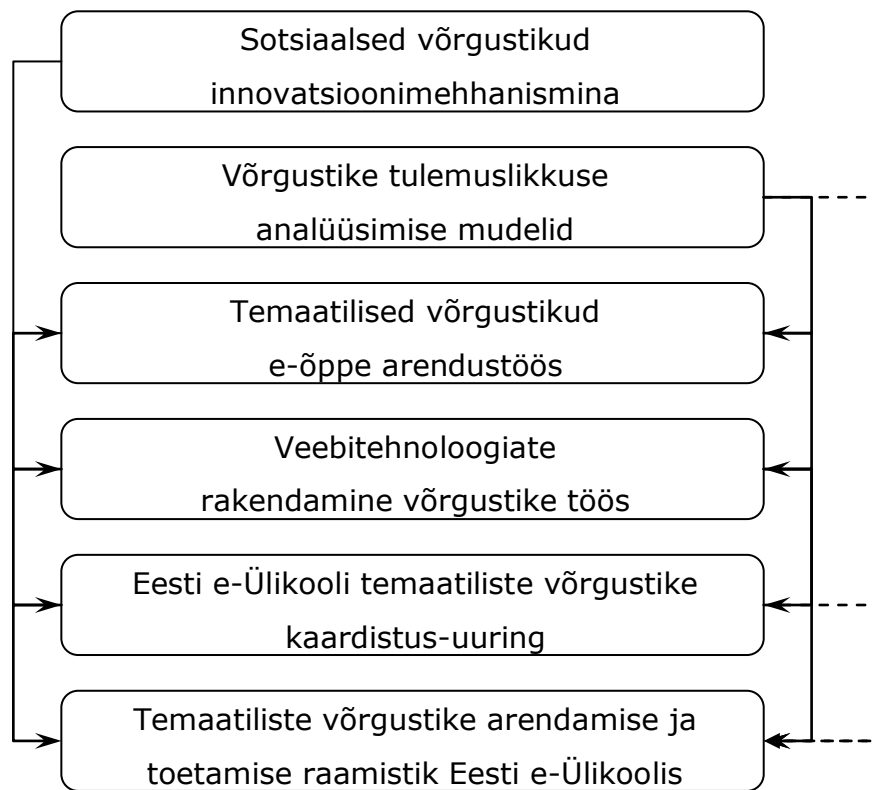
Sotsiaalsed võrgustikud innovatsioonimehhanismina

Võrgustike tulemuslikkuse analüüsimise mudelid

Temaatilised võrgustikud e-õppe arendustöös

Veebitehnoloogiate rakendamine võrgustike töös

Eesti e-Ülikooli temaatiliste võrgustike kaardistus-uuring

Temaatiliste võrgustike arendamise ja toetamise raamistik Eesti e-Ülikoolis